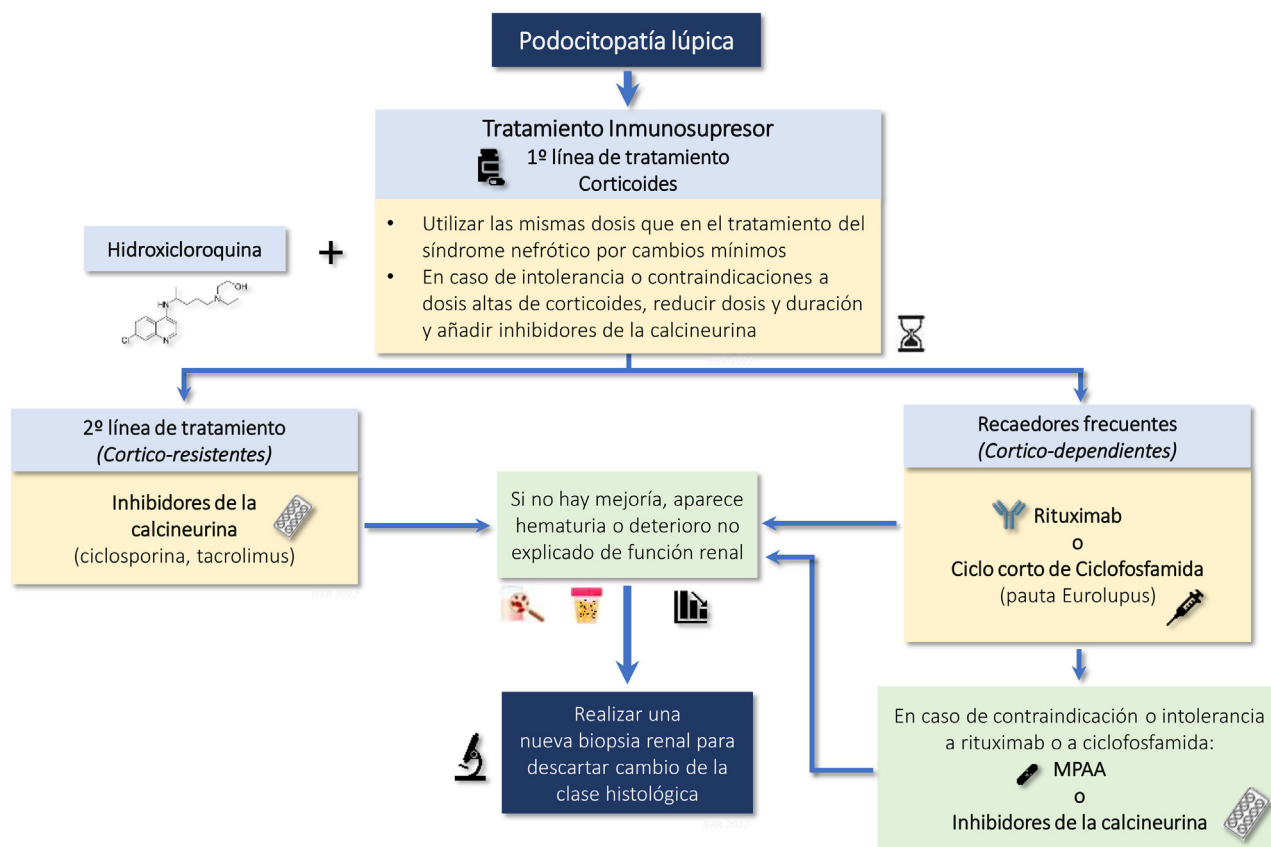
Podocitopatía lúpica

Tratamiento Inmunosupresor
1º línea de tratamiento
Corticoides

- Utilizar las mismas dosis que en el tratamiento del síndrome nefrótico por cambios mínimos
- En caso de intolerancia o contraindicaciones a dosis altas de corticoides, reducir dosis y duración y añadir inhibidores de la calcineurina

Hidroxicloroquina

+

OH
N
HN
Cl
N

2º línea de tratamiento
*(Cortico-resistentes)*

Inhibidores de la calcineurina
(ciclosporina, tacrolimus)

Si no hay mejoría, aparece hematuria o deterioro no explicado de función renal

Recaedores frecuentes
*(Cortico-dependientes)*

Rituximab
o
Ciclo corto de Ciclofosfamida
(pauta Eurolupus)

Realizar una nueva biopsia renal para descartar cambio de la clase histológica

En caso de contraindicación o intolerancia a rituximab o a ciclofosfamida:
MPAA
o
Inhibidores de la calcineurina